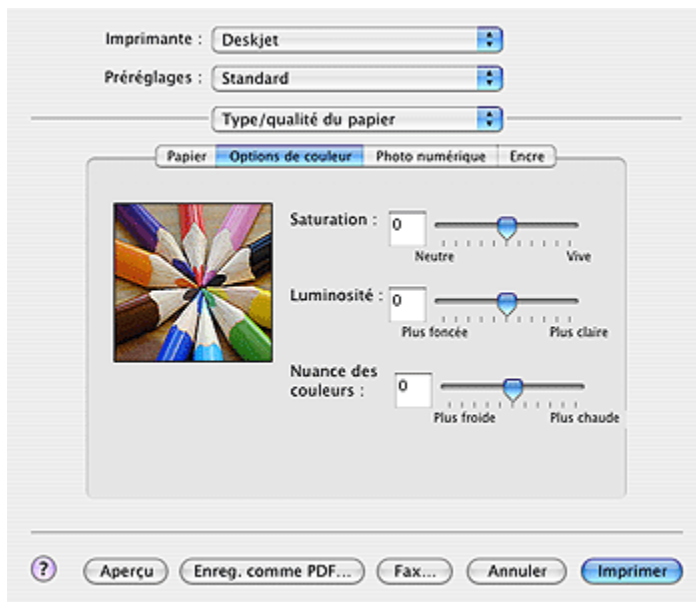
Imprimante : Deskjet

Préréglages : Standard

Type/qualité du papier

Papier | Options de couleur | Photo numérique | Encre

Saturation : 0

Neutre Vive

Luminosité : 0

Plus foncée Plus claire

Nuance des couleurs : 0

Plus froide Plus chaude

?

Aperçu | Enreg. comme PDF... | Fax... | Annuler | Imprimer